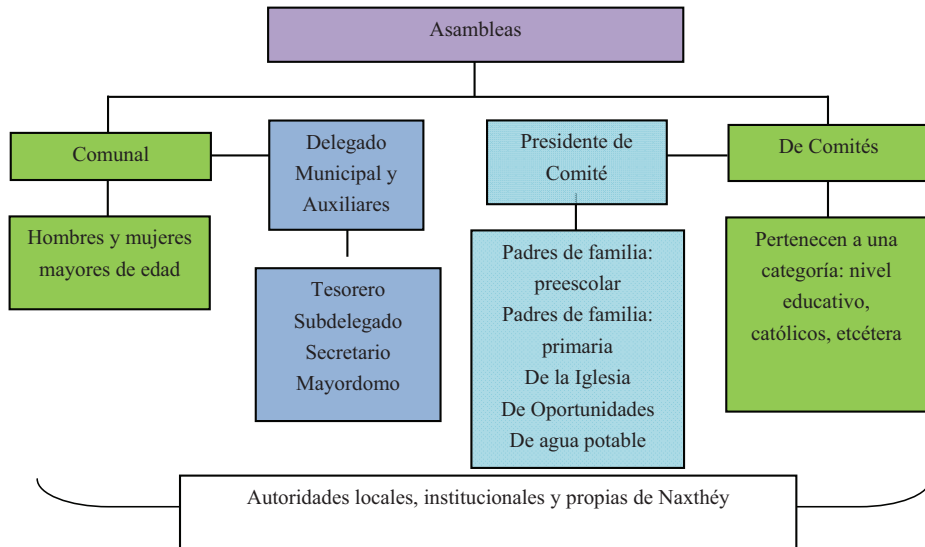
Asambleas

Comunal

Hombres y mujeres mayores de edad

Delegado Municipal y Auxiliares

Tesorero
Subdelegado
Secretario
Mayordomo

Presidente de Comité

Padres de familia: preescolar
Padres de familia: primaria
De la Iglesia
De Oportunidades
De agua potable

De Comités

Pertenecen a una categoría: nivel educativo, católicos, etcétera

Autoridades locales, institucionales y propias de Naxthéy